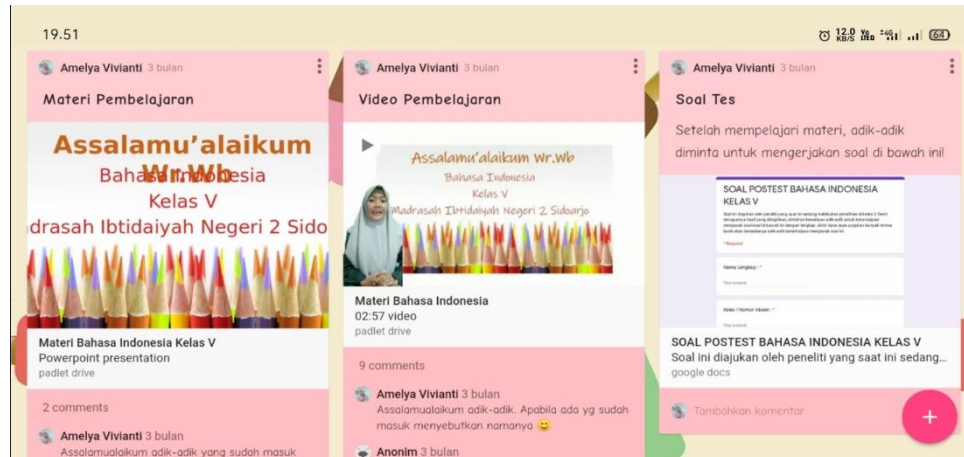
19.51

12,0 KB/S

Amelya Vivianti 3 bulan

Materi Pembelajaran

Assalamu'alaikum Wr.Wb
Bahasa Indonesia
Kelas V
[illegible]drasah Ibtidaiyah Negeri 2 Sido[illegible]

Materi Bahasa Indonesia Kelas V
Powerpoint presentation
padlet drive

2 comments

Amelya Vivianti 3 bulan
Assalamualaikum adik-adik yang sudah masuk

Amelya Vivianti 3 bulan

Video Pembelajaran

Assalamu'alaikum Wr.Wb
Bahasa Indonesia
Kelas V
Madrasah Ibtidaiyah Negeri 2 Sidoarjo

Materi Bahasa Indonesia
02:57 video
padlet drive

9 comments

Amelya Vivianti 3 bulan
Assalamualaikum adik-adik. Apabila ada yg sudah masuk menyebutkan namanya 😊

Anonim 3 bulan

Amelya Vivianti 3 bulan

Soal Tes

Setelah mempelajari materi, adik-adik diminta untuk mengerjakan soal di bawah ini!

SOAL POSTEST BAHASA INDONESIA KELAS V
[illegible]
Nama Lengkap *
Kelas / Nomor Absen *

SOAL POSTEST BAHASA INDONESIA KELAS V
Soal ini diajukan oleh peneliti yang saat ini sedang...
google docs

Tambahkan komentar

+